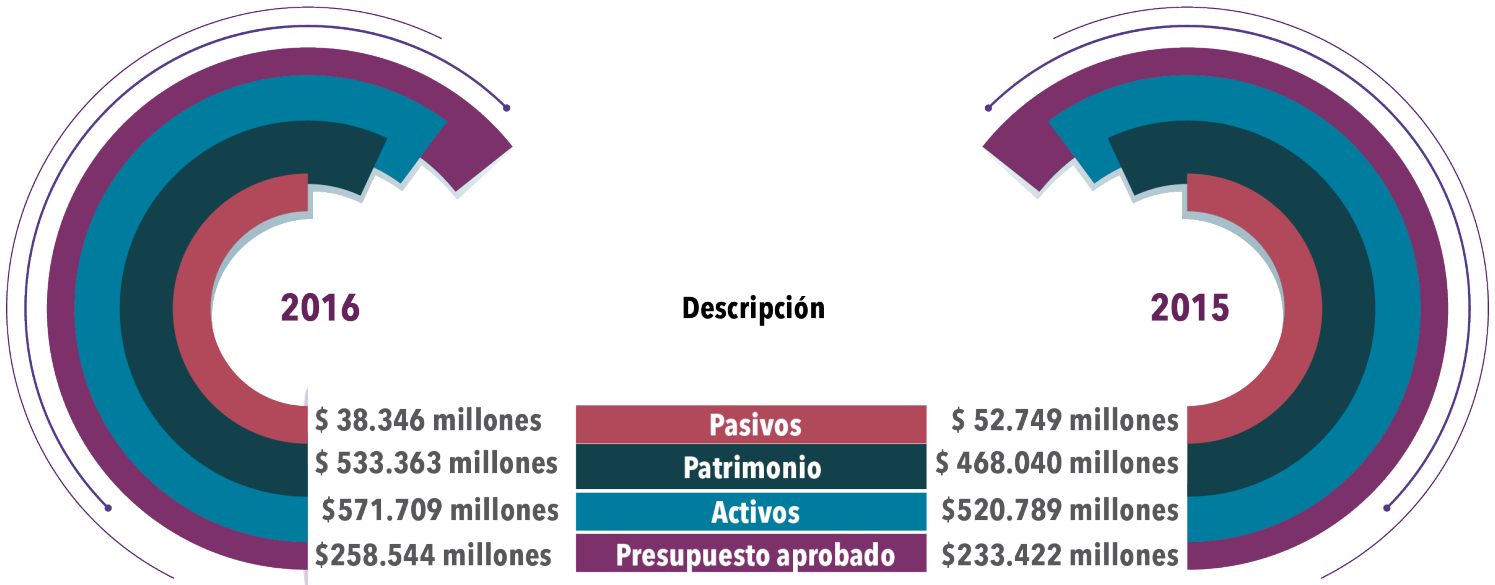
2016

Descripción

2015

| 2016 | Descripción | 2015 |
|---|---|---|
| $ 38.346 millones | Pasivos | $ 52.749 millones |
| $ 533.363 millones | Patrimonio | $ 468.040 millones |
| $571.709 millones | Activos | $520.789 millones |
| $258.544 millones | Presupuesto aprobado | $233.422 millones |